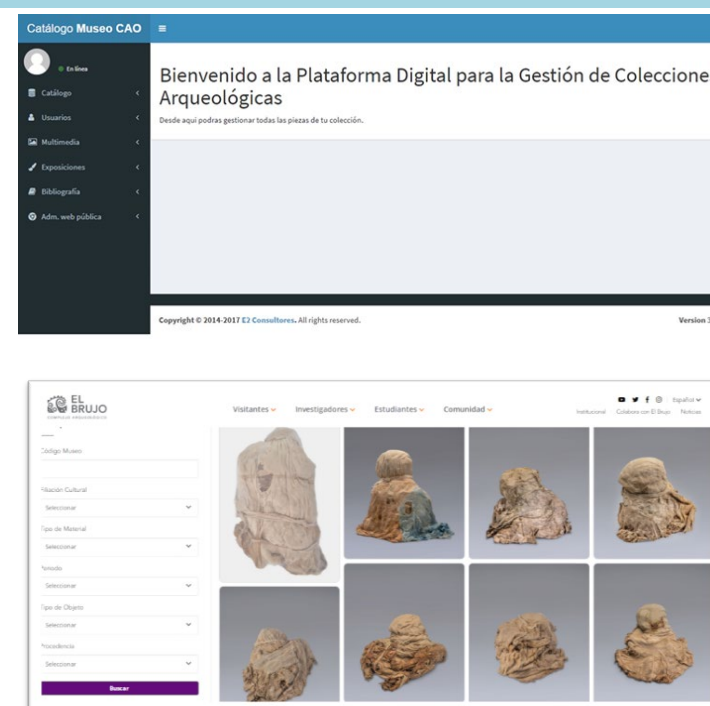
Catálogo Museo CAO ≡

En línea

Catálogo

Usuarios

Multimedia

Exposiciones

Bibliografía

Adm. web pública

Bienvenido a la Plataforma Digital para la Gestión de Coleccione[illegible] Arqueológicas

Desde aquí podras gestionar todas las piezas de tu colección.

Copyright © 2014-2017 E2 Consultores. All rights reserved.

Version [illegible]

EL BRUJO

COMPLEJO ARQUEOLÓGICO

Visitantes

Investigadores

Estudiantes

Comunidad

Español

Institucional

Colabore con El Brujo

Noticias

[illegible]ódigo Museo

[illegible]iliación Cultural

Seleccionar

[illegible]ipo de Material

Seleccionar

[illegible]eriodo

Seleccionar

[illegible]ipo de Objeto

Seleccionar

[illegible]rocedencia

Seleccionar

Buscar